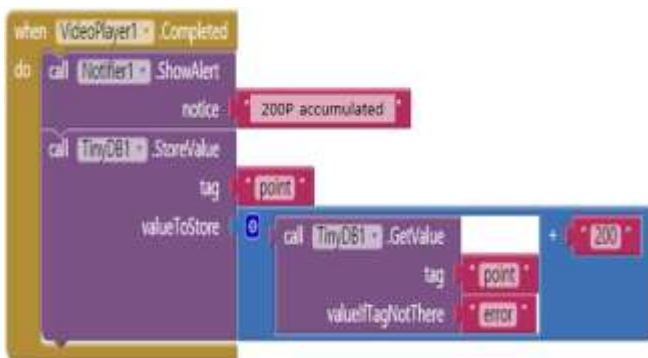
when VideoPlayer1 .Completed
do call Notifier1 .ShowAlert
notice " 200P accumulated "
call TinyDB1 .StoreValue
tag " point "
valueToStore call TinyDB1 .GetValue
tag " point "
valueIfTagNotThere " error "
+ " 200 "